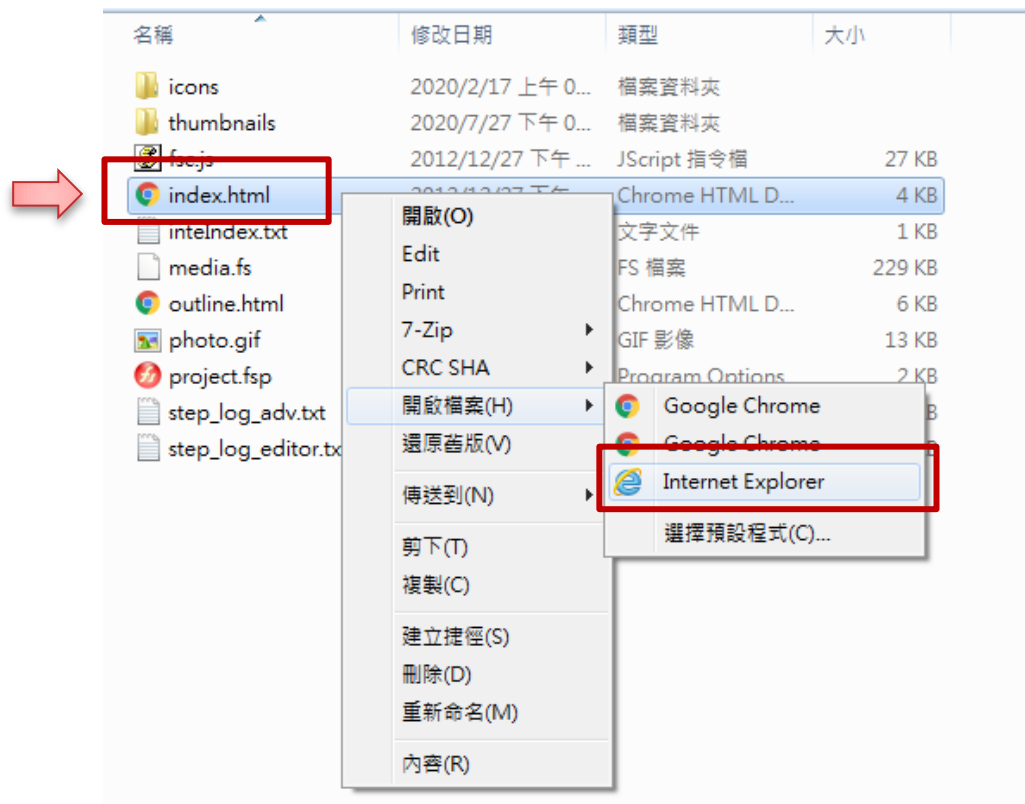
| 名稱 | 修改日期 | 類型 | 大小 |
|---|---|---|---|
| icons | 2020/2/17 上午 0... | 檔案資料夾 | |
| thumbnails | 2020/7/27 下午 0... | 檔案資料夾 | |
| fsc.js | 2012/12/27 下午 ... | JScript 指令檔 | 27 KB |
| index.html | 2012/12/27 下午 ... | Chrome HTML D... | 4 KB |
| inteIndex.txt | | 文字文件 | 1 KB |
| media.fs | | FS 檔案 | 229 KB |
| outline.html | | Chrome HTML D... | 6 KB |
| photo.gif | | GIF 影像 | 13 KB |
| project.fsp | | Program Options | 2 KB |
| step_log_adv.txt | | | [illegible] |
| step_log_editor.tx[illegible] | | | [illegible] |

開啟(O)
Edit
Print
7-Zip
CRC SHA
開啟檔案(H)
還原舊版(V)
傳送到(N)
剪下(T)
複製(C)
建立捷徑(S)
刪除(D)
重新命名(M)
內容(R)

Google Chrome
Google Chrome
Internet Explorer
選擇預設程式(C)...